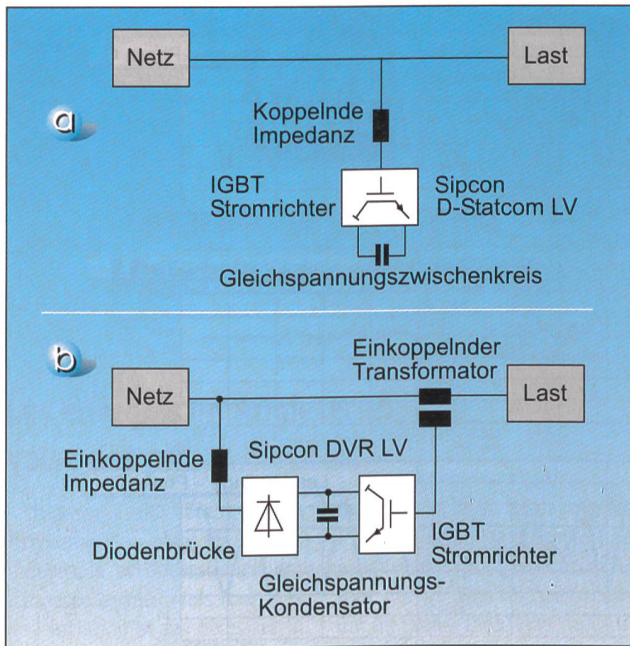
Netz

Last

a

Koppelnde Impedanz

IGBT Stromrichter

Sipcon D-Statcom LV

Gleichspannungszwischenkreis

b

Einkoppelnder Transformator

Netz

Last

Sipcon DVR LV

Einkoppelnde Impedanz

Diodenbrücke

IGBT Stromrichter

Gleichspannungs-Kondensator